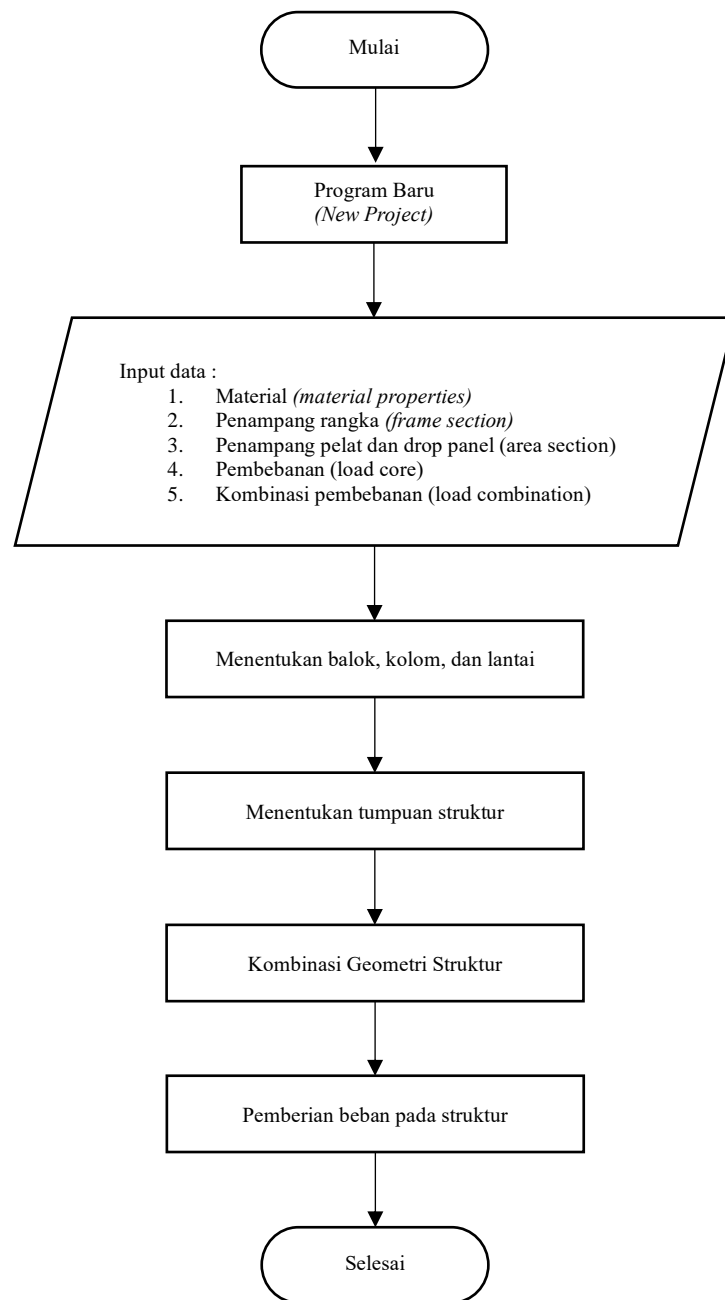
Mulai

Program Baru
*(New Project)*

Input data :
1. Material *(material properties)*
2. Penampang rangka *(frame section)*
3. Penampang pelat dan drop panel (area section)
4. Pembebanan (load core)
5. Kombinasi pembebanan (load combination)

Menentukan balok, kolom, dan lantai

Menentukan tumpuan struktur

Kombinasi Geometri Struktur

Pemberian beban pada struktur

Selesai